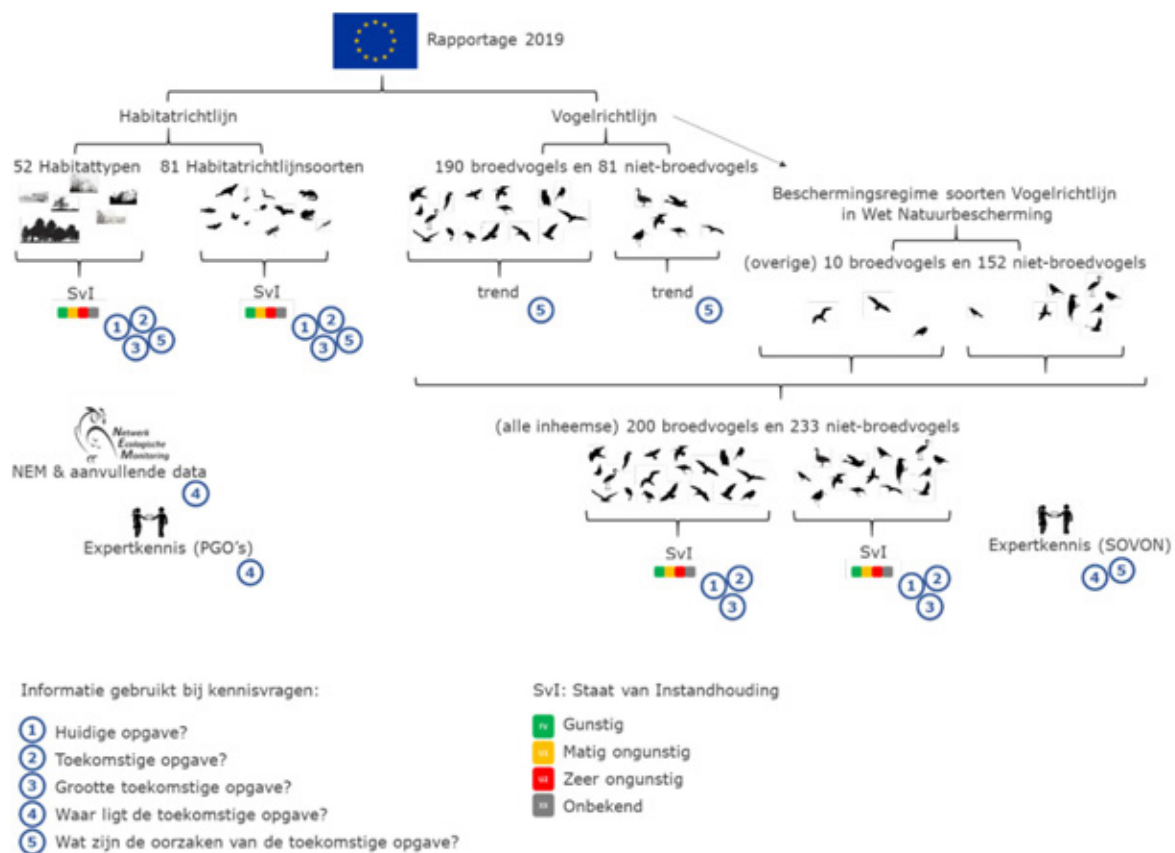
Rapportage 2019

Habitatrichtlijn

52 Habitattypen

81 Habitatrichtlijnsoorten

SvI

1 2 3 5

SvI

1 2 3 5

Vogelrichtlijn

190 broedvogels en 81 niet-broedvogels

trend

5

trend

5

Beschermingsregime soorten Vogelrichtlijn in Wet Natuurbescherming

(overige) 10 broedvogels en 152 niet-broedvogels

Netwerk Ecologische Monitoring

NEM & aanvullende data

4

Expertkennis (PGO's)

4

(alle inheemse) 200 broedvogels en 233 niet-broedvogels

SvI

1 2 3

SvI

1 2 3

Expertkennis (SOVON)

4 5

Informatie gebruikt bij kennisvragen:

1 Huidige opgave?
2 Toekomstige opgave?
3 Grootte toekomstige opgave?
4 Waar ligt de toekomstige opgave?
5 Wat zijn de oorzaken van de toekomstige opgave?

SvI: Staat van Instandhouding

FV Gunstig
U1 Matig ongunstig
U2 Zeer ongunstig
XX Onbekend